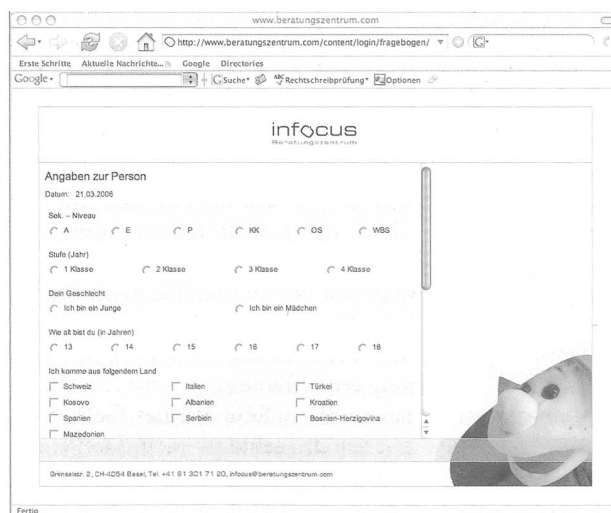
www.beratungszentrum.com

http://www.beratungszentrum.com/content/login/fragebogen/

Erste Schritte Aktuelle Nachrichten Google Directories

Google Suche Rechtschreibprüfung Optionen

infocus
Beratungszentrum

Angaben zur Person

Datum: 21.03.2006

Sek. – Niveau

A E P KK OS WBS

Stufe (Jahr)

1 Klasse 2 Klasse 3 Klasse 4 Klasse

Dein Geschlecht

Ich bin ein Junge Ich bin ein Mädchen

Wie alt bist du (in Jahren)

13 14 15 16 17 18

Ich komme aus folgendem Land

Schweiz Italien Türkei
Kosovo Albanien Kroatien
Spanien Serbien Bosnien-Herzegovina
Mazedonien

Grimselstr. 2, CH-4054 Basel, Tel. +41 61 301 71 20, infocus@beratungszentrum.com

Fertig